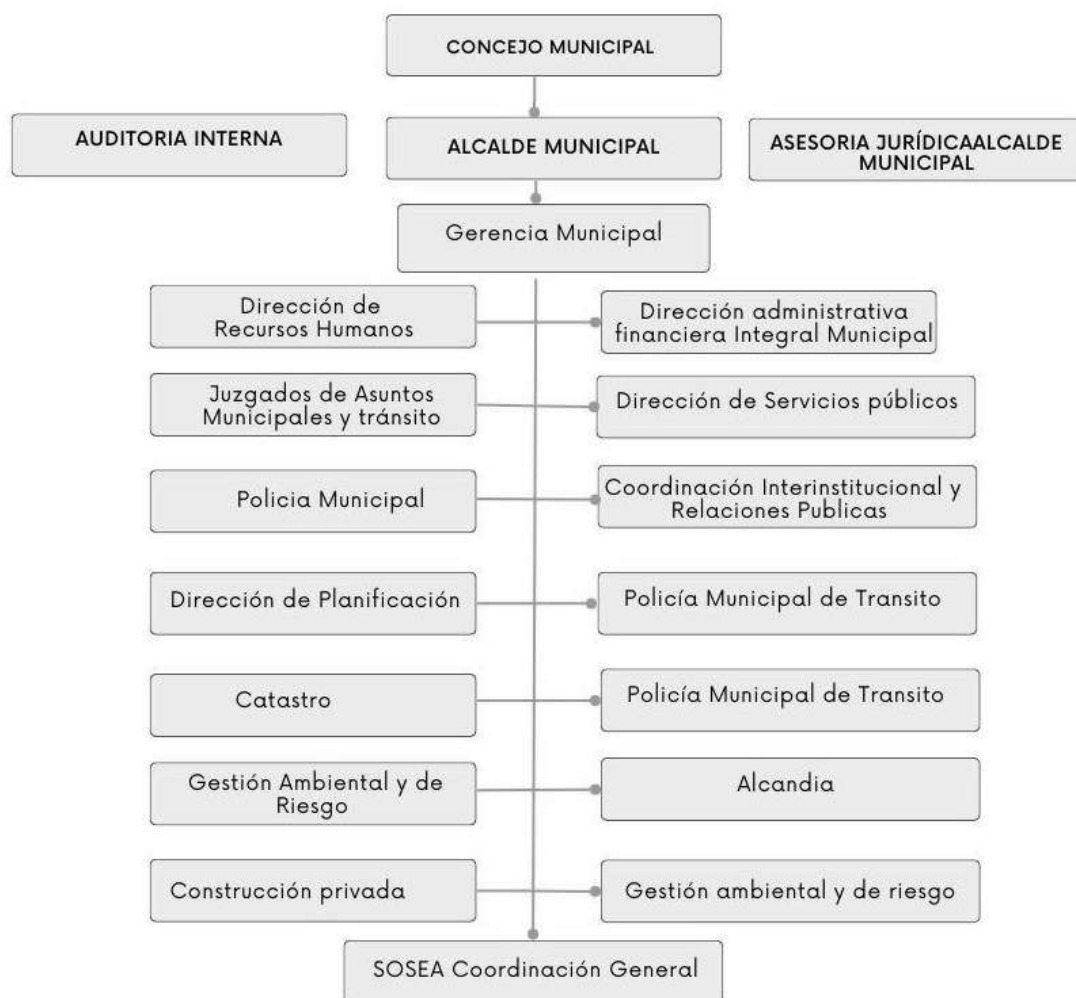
CONCEJO MUNICIPAL

AUDITORIA INTERNA

ALCALDE MUNICIPAL

ASESORIA JURÍDICAALCALDE MUNICIPAL

Gerencia Municipal

Dirección de Recursos Humanos

Dirección administrativa financiera Integral Municipal

Juzgados de Asuntos Municipales y tránsito

Dirección de Servicios públicos

Policia Municipal

Coordinación Interinstitucional y Relaciones Publicas

Dirección de Planificación

Policía Municipal de Transito

Catastro

Policía Municipal de Transito

Gestión Ambiental y de Riesgo

Alcandia

Construcción privada

Gestión ambiental y de riesgo

SOSEA Coordinación General